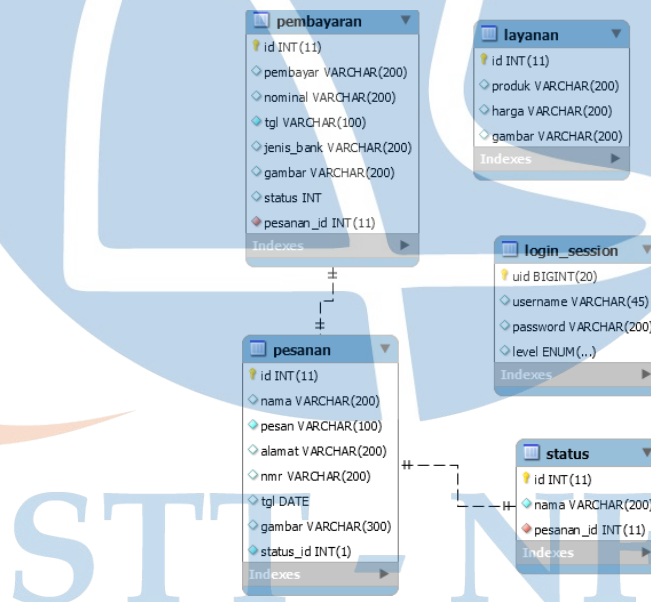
pembayaran
id INT(11)
pembayar VARCHAR(200)
nominal VARCHAR(200)
tgl VARCHAR(100)
jenis_bank VARCHAR(200)
gambar VARCHAR(200)
status INT
pesanan_id INT(11)
Indexes

layanan
id INT(11)
produk VARCHAR(200)
harga VARCHAR(200)
gambar VARCHAR(200)
Indexes

login_session
uid BIGINT(20)
username VARCHAR(45)
password VARCHAR(200)
level ENUM(...)
Indexes

pesanan
id INT(11)
nama VARCHAR(200)
pesan VARCHAR(100)
alamat VARCHAR(200)
nmr VARCHAR(200)
tgl DATE
gambar VARCHAR(300)
status_id INT(1)
Indexes

status
id INT(11)
nama VARCHAR(200)
pesanan_id INT(11)
Indexes

STT-NF